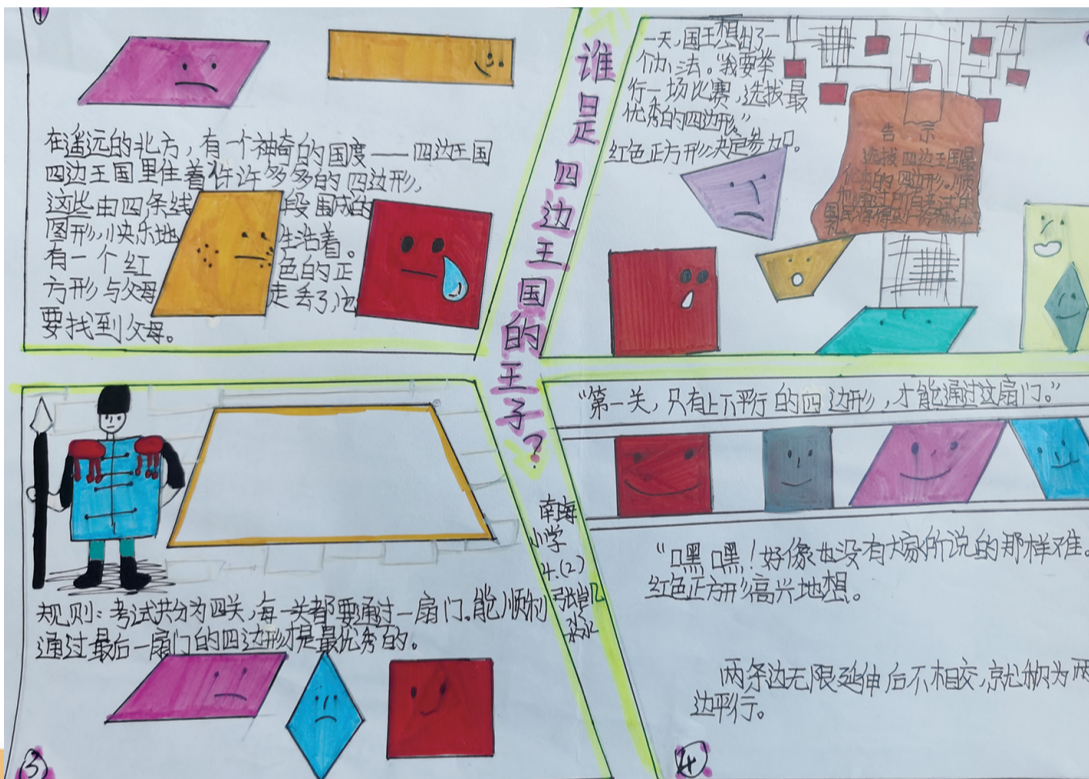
①

在遥远的北方，有一个神奇的国度——四边王国
四边王国里住着许许多多的四边形，
这些由四条线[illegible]段围成的
图形，快乐地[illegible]生活着。
有一个红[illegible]色的正
方形与父母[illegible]走丢了，他
要找到父母。

谁是四边王国的王子？

一天，国王想出了一个办法。"我要举行一场比赛，选拔最优秀的四边形。"
红色正方形决定参加。

告示
选拔四边王国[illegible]优秀的四边形，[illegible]

③

规则：考试共分为四关，每一关都要通过一扇门，能顺利通过最后一扇门的四边形才是最优秀的。

南海小学 4.(2) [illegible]

"第一关，只有上下平行的四边形，才能通过这扇门。"

"嘿嘿！好像也没有大家所说的那样难。"红色正方形高兴地想。

两条边无限延伸后不相交，就称为两边平行。

④